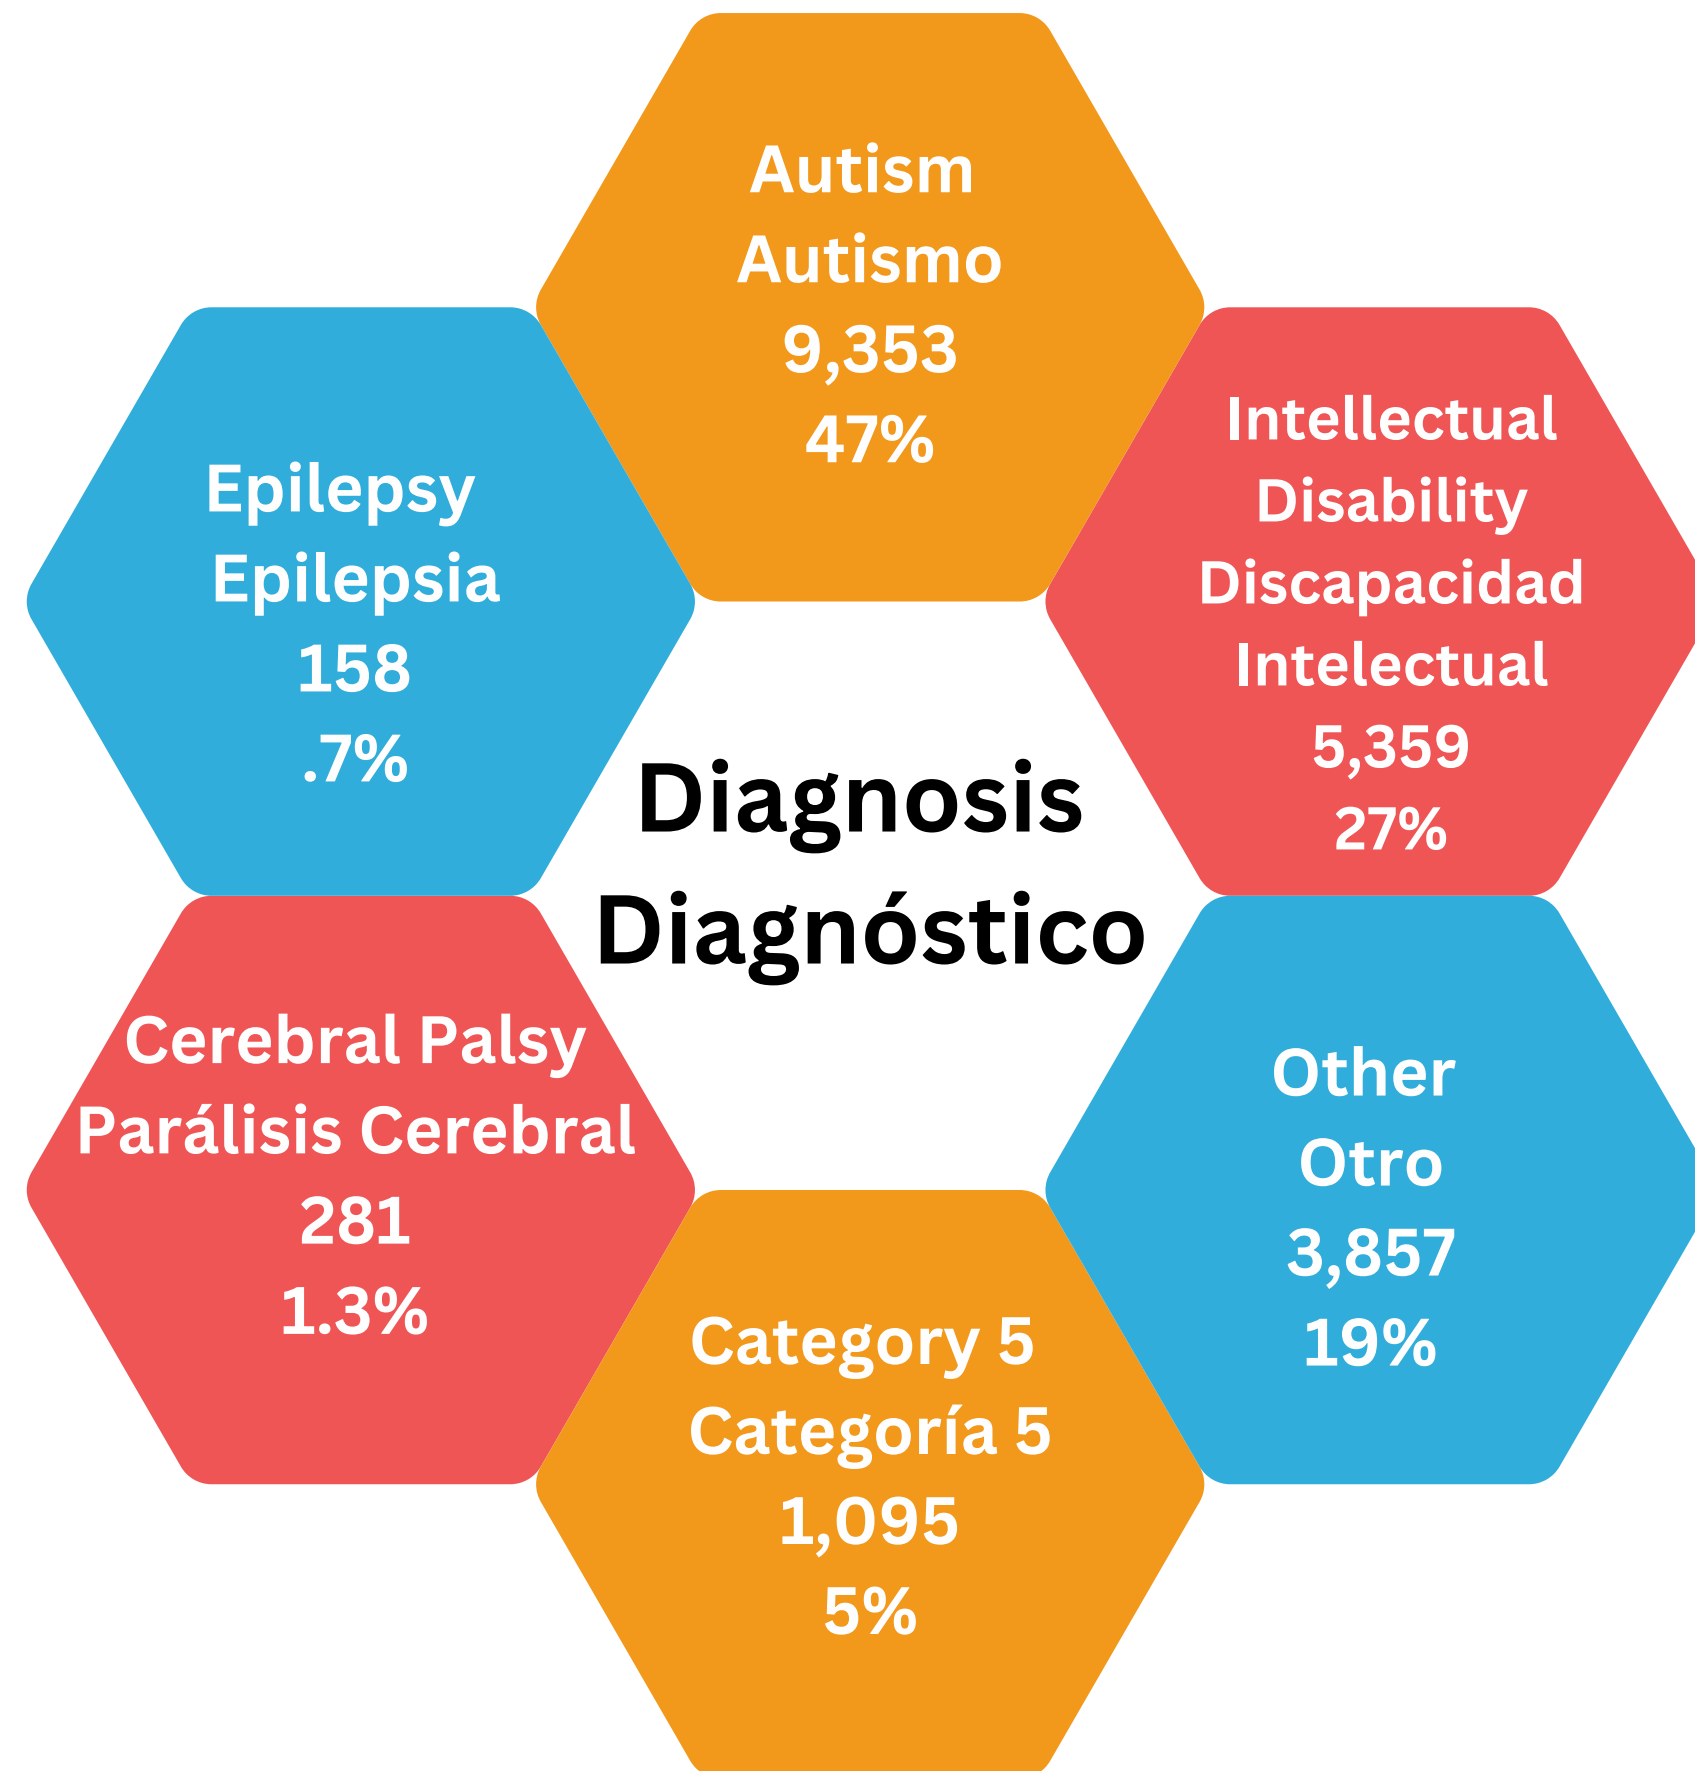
Autism
Autismo
9,353
47%

Epilepsy
Epilepsia
158
.7%

Intellectual Disability
Discapacidad Intelectual
5,359
27%

Diagnosis
Diagnóstico

Cerebral Palsy
Parálisis Cerebral
281
1.3%

Other
Otro
3,857
19%

Category 5
Categoría 5
1,095
5%